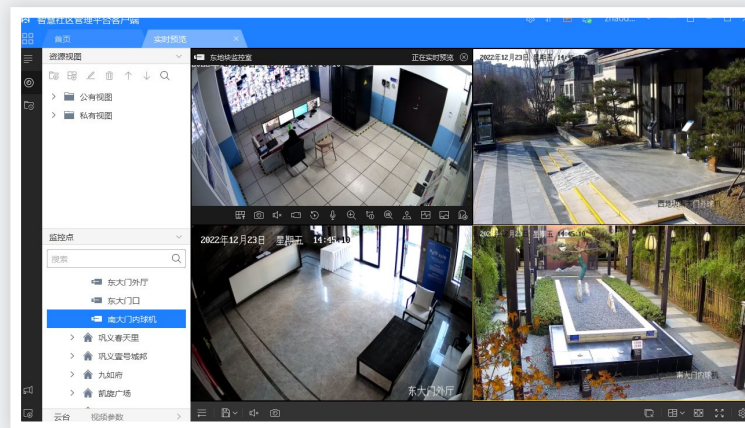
智慧社区管理平台客户端

首页
实时预览

资源视图
公有视图
私有视图

监控点
搜索
东大门外厅
东大门口
南大门内球机
巩义春天里
巩义壹号城郊
九如府
凯旋广场

云台
视频参数

东地块监控室
正在实时预览

2022年12月23日 星期五
西地块门岗

2022年12月23日 星期五 14:45:10
东大门外厅

2022年12月23日 星期五
南大门内球机